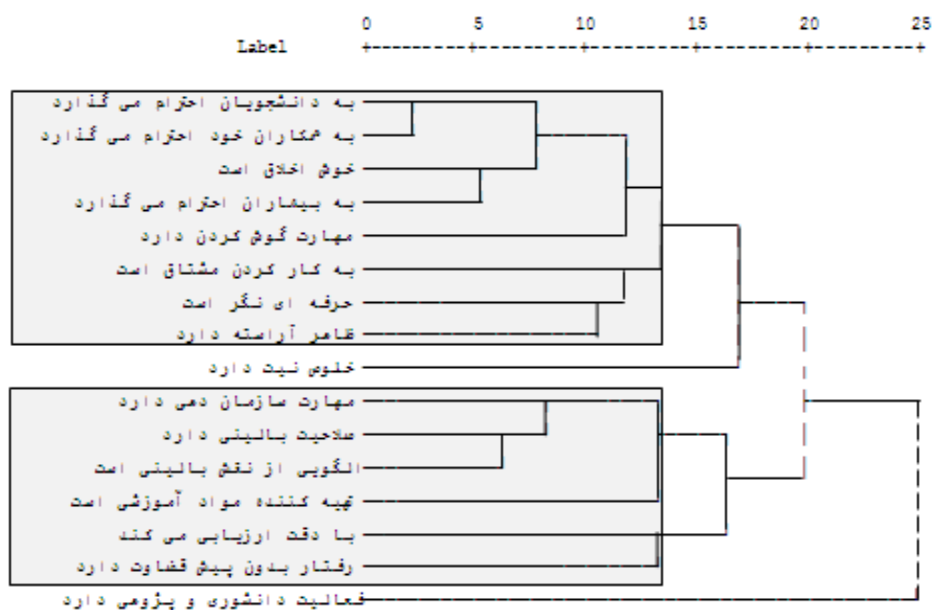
Label

0 5 10 15 20 25

به دانشجویان احترام می گذارد
به همکاران خود احترام می گذارد
خوش اخلاق است
به بیماران احترام می گذارد
مهارت گوش کردن دارد
به کار کردن مشتاق است
حرفه ای نگر است
ظاهر آراسته دارد
خلوص نیت دارد
مهارت سازمان دهی دارد
صلاحیت بالینی دارد
الگویی از نقش بالینی است
تهیه کننده مواد آموزشی است
با دقت ارزیابی می کند
رفتار بدون پیش قضاوت دارد
فعالیت دانشوری و پژوهی دارد